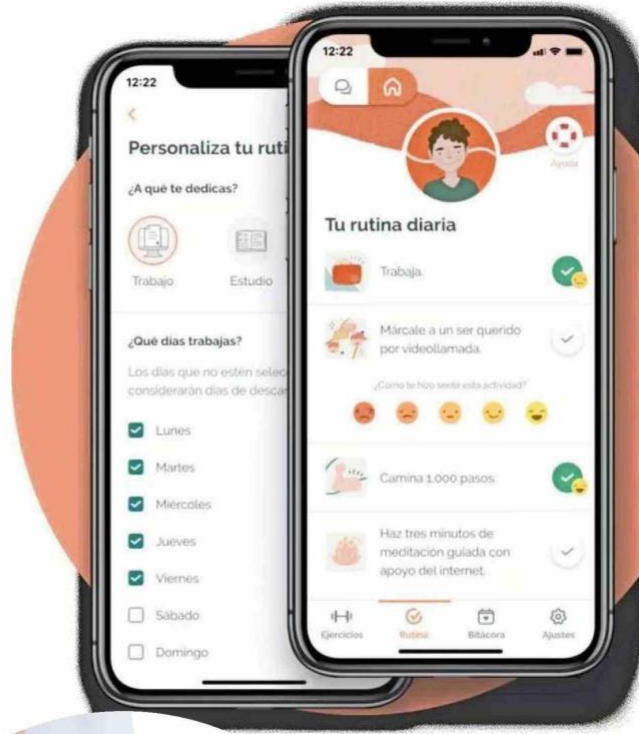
12:22

<

Personaliza tu ruti

¿A qué te dedicas?

Trabajo

Estudio

¿Qué días trabajas?

Los días que no estén selec considerarán días de descan

Lunes

Martes

Miércoles

Jueves

Viernes

Sábado

Domingo

12:22

Ayuda

Tu rutina diaria

Trabaja.

Márcale a un ser querido por videollamada.

¿Cómo te hizo sentir esta actividad?

Camina 1,000 pasos.

Haz tres minutos de meditación guiada con apoyo del internet.

Ejercicios

Rutina

Bitácora

Ajustes